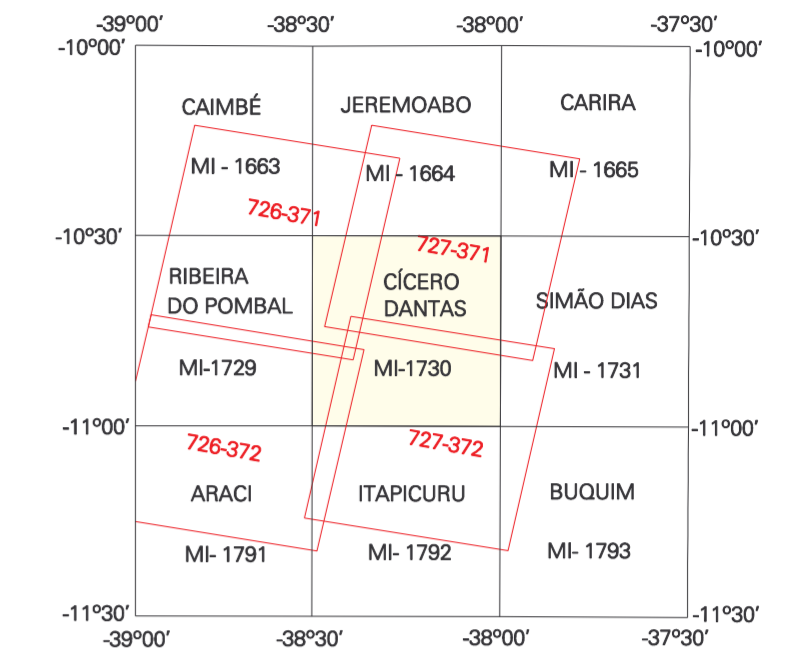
-39°00′ -38°30′ -38°00′ -37°30′

-10°00′ -10°00′

CAIMBÉ
MI - 1663

JEREMOABO
MI - 1664

CARIRA
MI - 1665

726-371

-10°30′ -10°30′

727-371

RIBEIRA DO POMBAL
MI-1729

CÍCERO DANTAS
MI-1730

SIMÃO DIAS
MI - 1731

-11°00′ -11°00′

726-372

727-372

ARACI
MI- 1791

ITAPICURU
MI- 1792

BUQUIM
MI- 1793

-11°30′ -11°30′

-39°00′ -38°30′ -38°00′ -37°30′